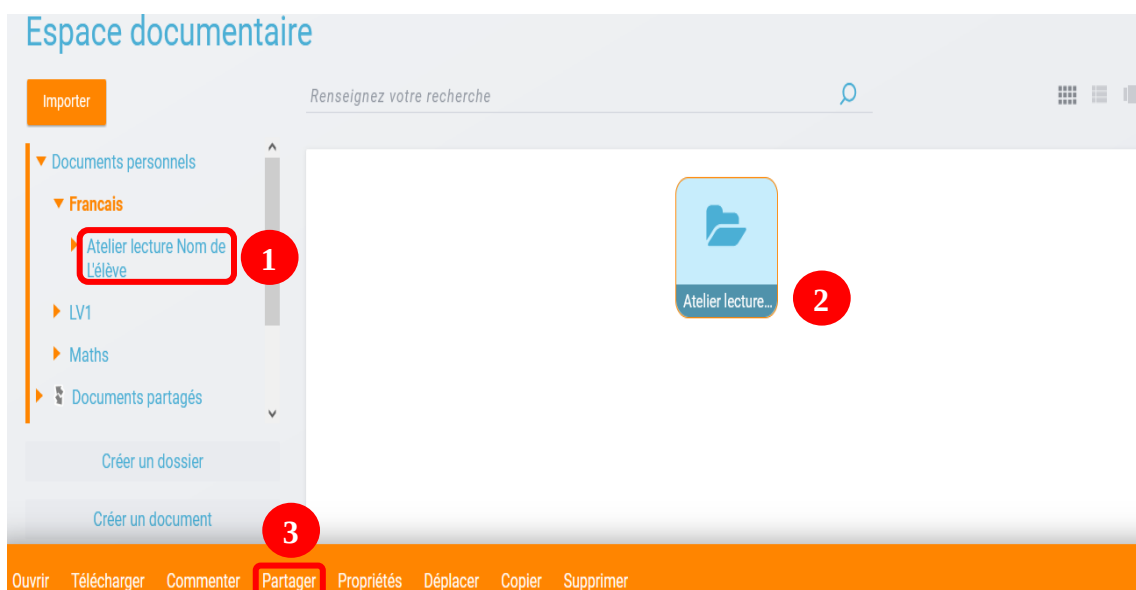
Espace documentaire

Importer

Renseignez votre recherche

Documents personnels

Francais

Atelier lecture Nom de L'élève

1

LV1

Maths

Documents partagés

Créer un dossier

Créer un document

Atelier lecture...

2

3

Ouvrir Télécharger Commenter Partager Propriétés Déplacer Copier Supprimer